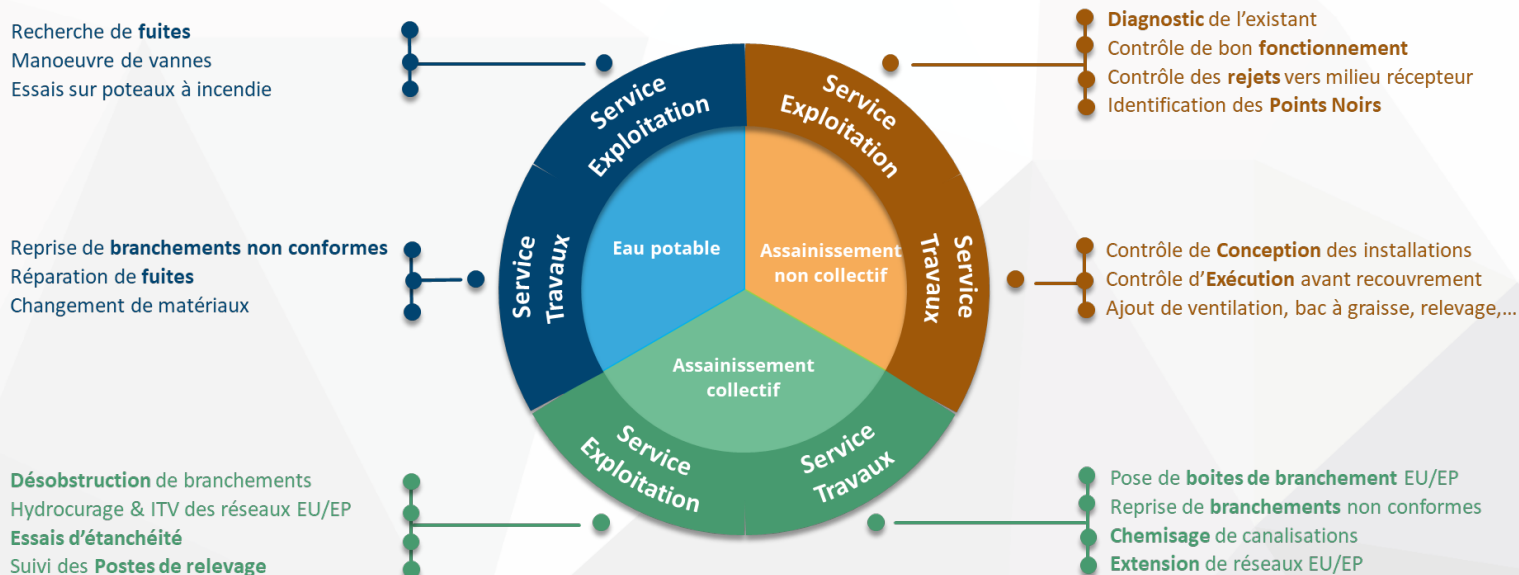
Recherche de fuites
Manoeuvre de vannes
Essais sur poteaux à incendie

Diagnostic de l'existant
Contrôle de bon fonctionnement
Contrôle des rejets vers milieu récepteur
Identification des Points Noirs

Service Exploitation

Service Exploitation

Reprise de branchements non conformes
Réparation de fuites
Changement de matériaux

Service Travaux

Eau potable

Assainissement non collectif

Service Travaux

Contrôle de Conception des installations
Contrôle d'Exécution avant recouvrement
Ajout de ventilation, bac à graisse, relevage,...

Assainissement collectif

Service Exploitation

Service Travaux

Désobstruction de branchements
Hydrocurage & ITV des réseaux EU/EP
Essais d'étanchéité
Suivi des Postes de relevage

Pose de boites de branchement EU/EP
Reprise de branchements non conformes
Chemisage de canalisations
Extension de réseaux EU/EP